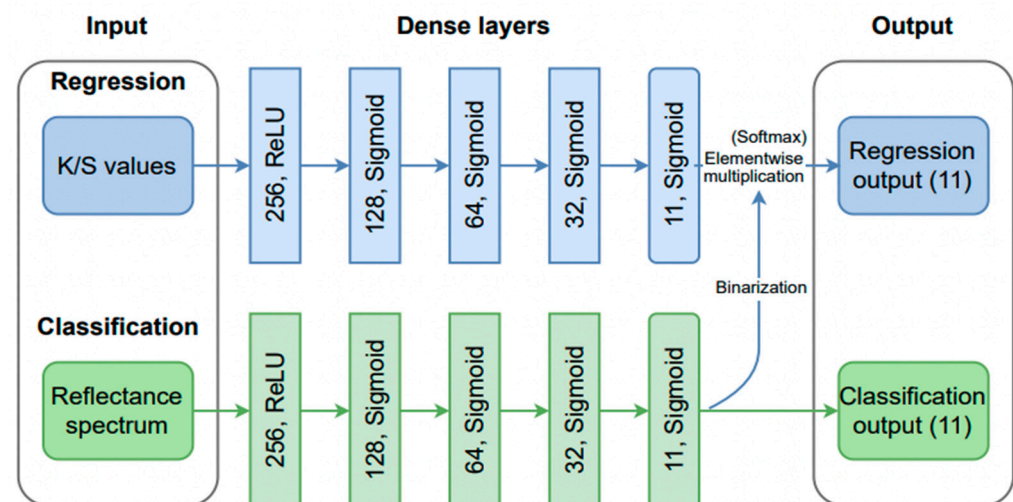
Input

Dense layers

Output

Regression

K/S values

256, ReLU

128, Sigmoid

64, Sigmoid

32, Sigmoid

11, Sigmoid

(Softmax)
Elementwise multiplication

Regression output (11)

Binarization

Classification

Reflectance spectrum

256, ReLU

128, Sigmoid

64, Sigmoid

32, Sigmoid

11, Sigmoid

Classification output (11)